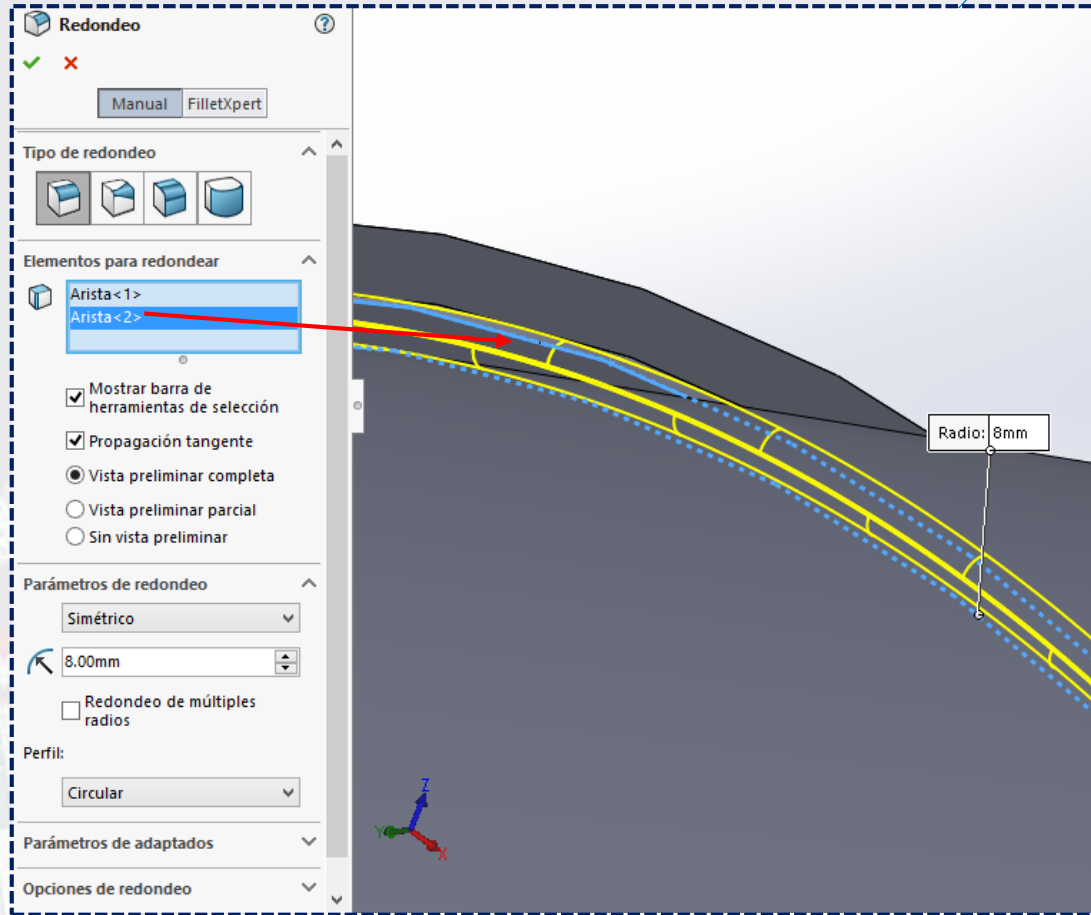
Redondeo

Manual FilletXpert

Tipo de redondeo

Elementos para redondear

Arista<1>
Arista<2>

Mostrar barra de herramientas de selección

Propagación tangente

Vista preliminar completa

Vista preliminar parcial

Sin vista preliminar

Parámetros de redondeo

Simétrico

8.00mm

Redondeo de múltiples radios

Perfil:

Circular

Parámetros de adaptados

Opciones de redondeo

Radio: 8mm

Z
Y
X